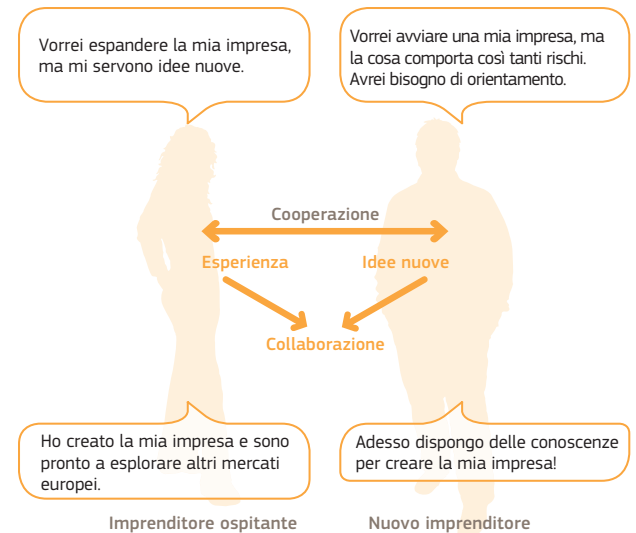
Vorrei espandere la mia impresa, ma mi servono idee nuove.

Vorrei avviare una mia impresa, ma la cosa comporta così tanti rischi. Avrei bisogno di orientamento.

Cooperazione

Esperienza

Idee nuove

Collaborazione

Ho creato la mia impresa e sono pronto a esplorare altri mercati europei.

Adesso dispongo delle conoscenze per creare la mia impresa!

Imprenditore ospitante

Nuovo imprenditore